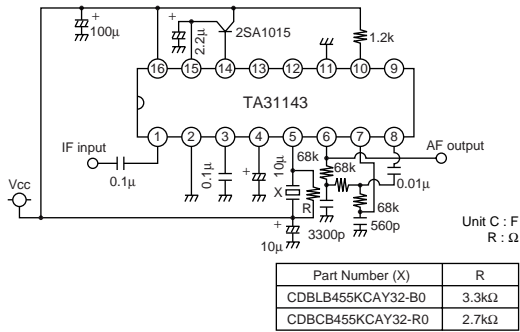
+
100μ
+
2.2μ
2SA1015
1.2k
16 15 14 13 12 11 10 9
TA31143
1 2 3 4 5 6 7 8
IF input
0.1μ
0.1μ
+
10μ
68k
68k
AF output
0.01μ
Vcc
X
R
68k
3300p
560p
+
10μ
Unit C : F
R : Ω

| Part Number (X) | R |
|---|---|
| CDBLB455KCAY32-B0 | 3.3kΩ |
| CDBCB455KCAY32-R0 | 2.7kΩ |